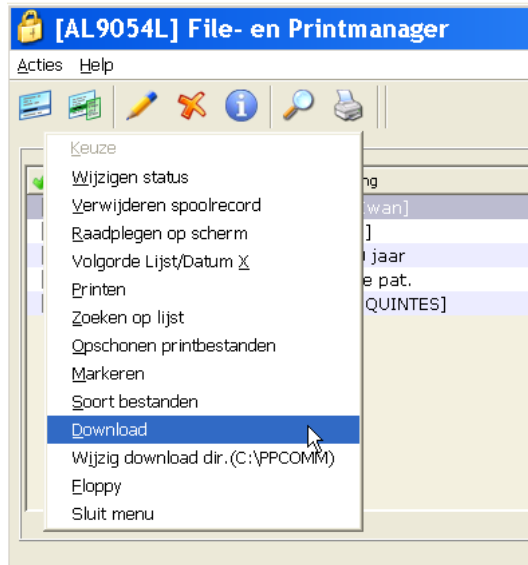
[AL9054L] File- en Printmanager

Acties Help

Keuze
Wijzigen status
Verwijderen spoolrecord
Raadplegen op scherm
Volgorde Lijst/Datum X
Printen
Zoeken op lijst
Opschonen printbestanden
Markeren
Soort bestanden
Download
Wijzig download dir.(C:\PPCOMM)
Floppy
Sluit menu

ng
[wan]
]
jaar
e pat.
QUINTES]